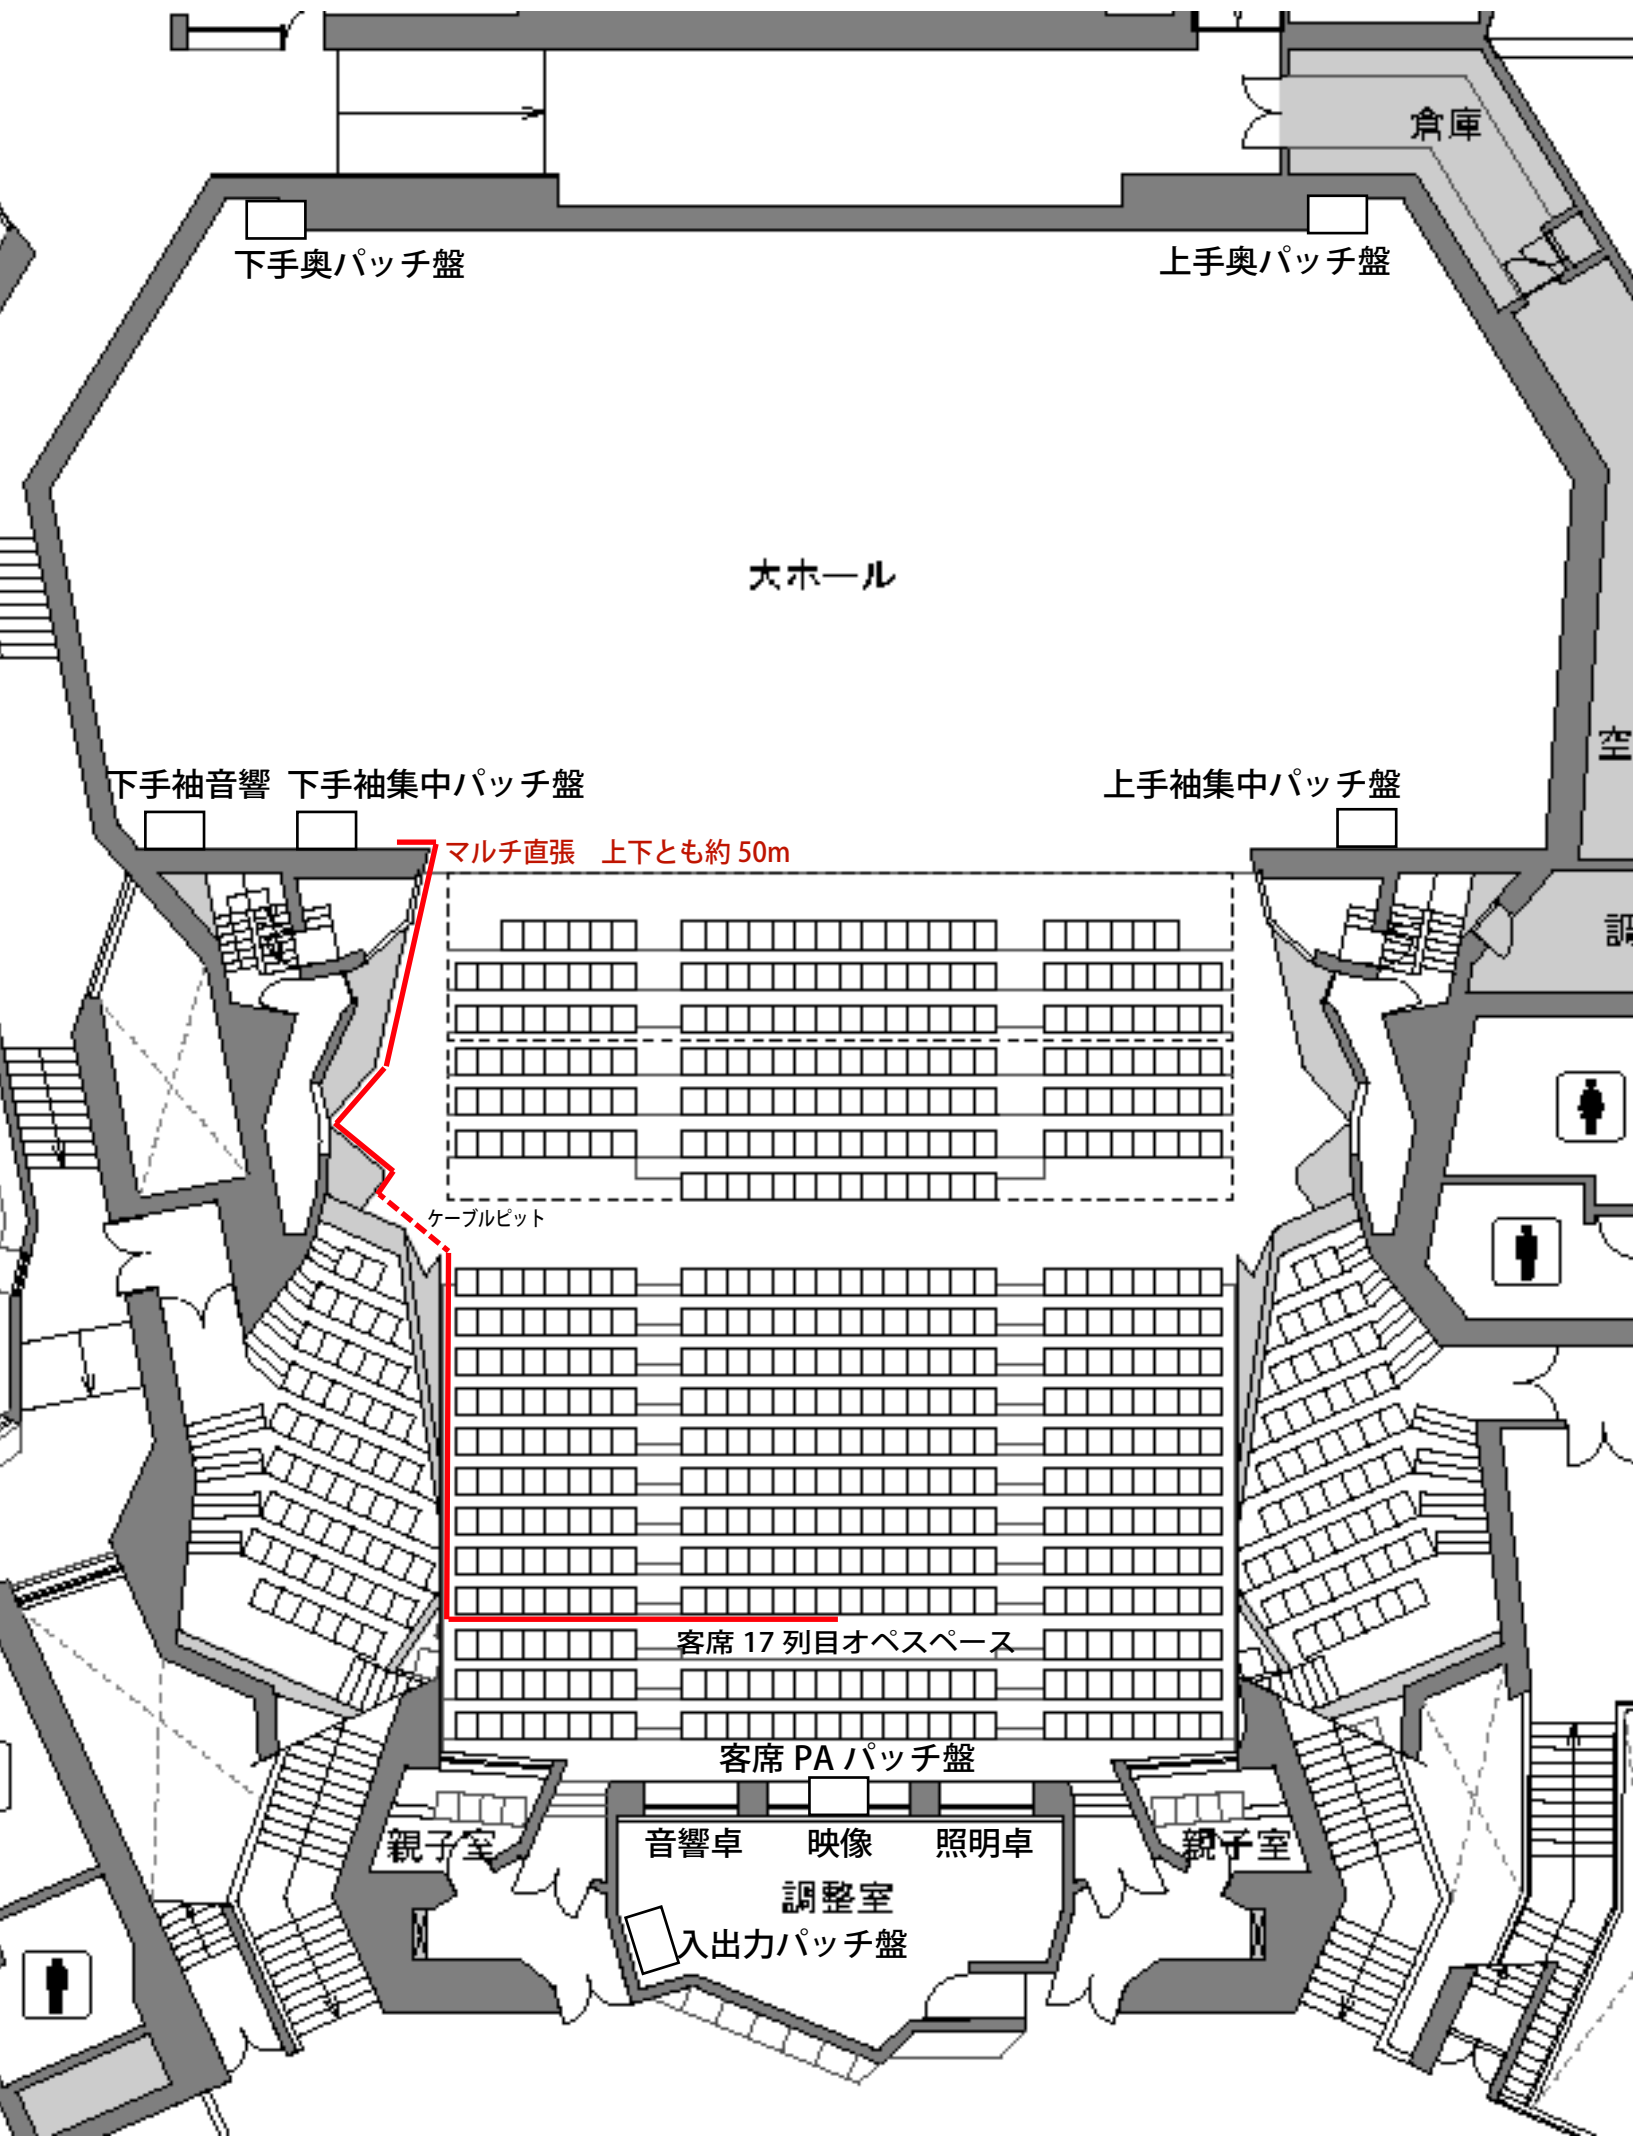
倉庫

下手奥パッチ盤

上手奥パッチ盤

大ホール

空

下手袖音響　下手袖集中パッチ盤

上手袖集中パッチ盤

マルチ直張　上下とも約 50m

調

ケーブルピット

客席 17 列目オペスペース

客席 PA パッチ盤

親子室

親子室

音響卓　映像　照明卓

調整室

入出力パッチ盤